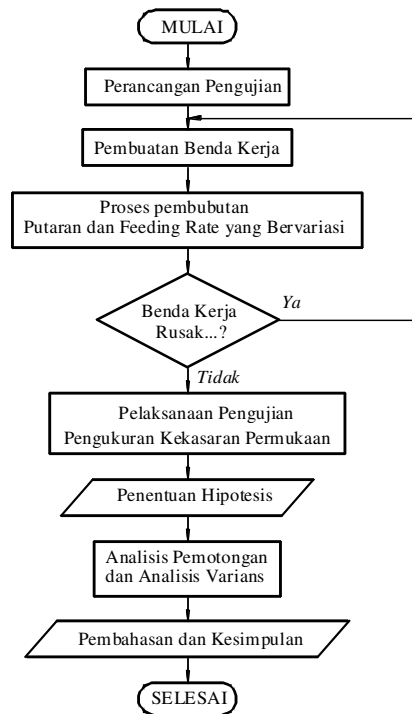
MULAI

Perancangan Pengujian

Pembuatan Benda Kerja

Proses pembubutan
Putaran dan Feeding Rate yang Bervariasi

Benda Kerja
Rusak...?

Ya

Tidak

Pelaksanaan Pengujian
Pengukuran Kekasaran Permukaan

Penentuan Hipotesis

Analisis Pemotongan
dan Analisis Varians

Pembahasan dan Kesimpulan

SELESAI